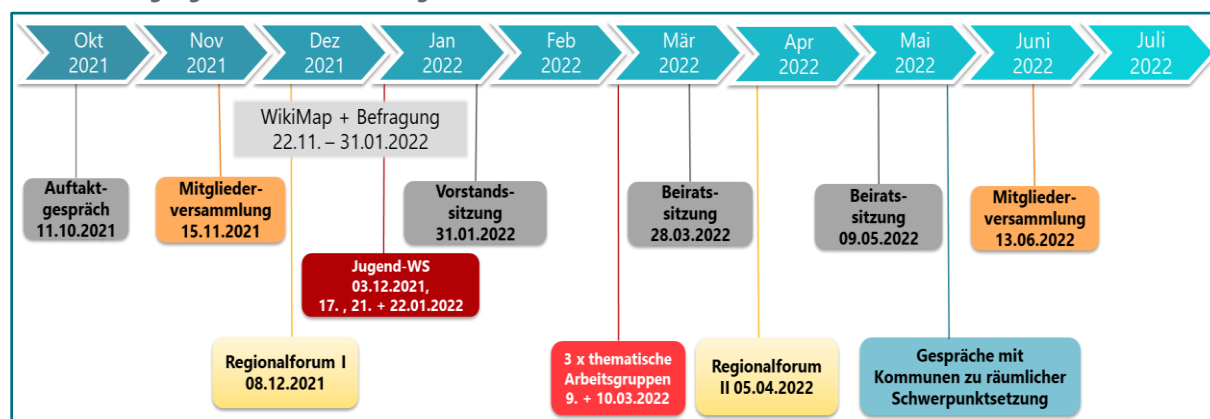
Okt 2021

Nov 2021

Dez 2021

Jan 2022

Feb 2022

Mär 2022

Apr 2022

Mai 2022

Juni 2022

Juli 2022

WikiMap + Befragung 22.11. – 31.01.2022

Auftaktgespräch 11.10.2021

Mitgliederversammlung 15.11.2021

Vorstandssitzung 31.01.2022

Beiratssitzung 28.03.2022

Beiratssitzung 09.05.2022

Mitgliederversammlung 13.06.2022

Jugend-WS 03.12.2021, 17. , 21. + 22.01.2022

Regionalforum I 08.12.2021

3 x thematische Arbeitsgruppen 9. + 10.03.2022

Regionalforum II 05.04.2022

Gespräche mit Kommunen zu räumlicher Schwerpunktsetzung